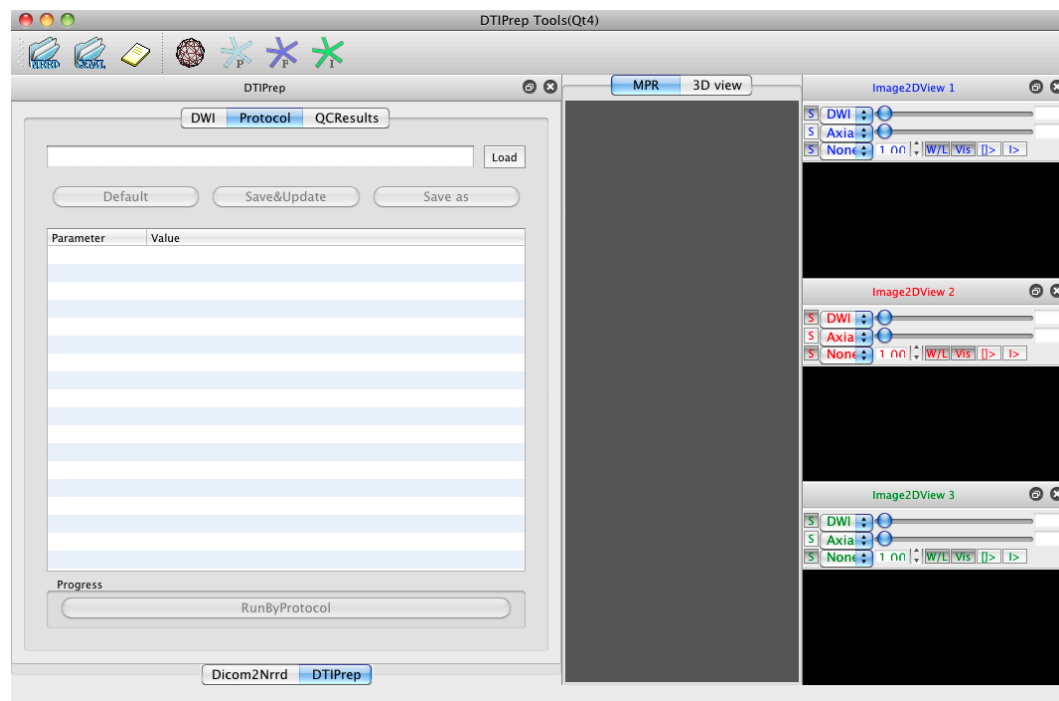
DTIPrep Tools(Qt4)

NRRD XML P F I

DTIPrep

DWI Protocol QCResults

Load

Default Save&Update Save as

| Parameter | Value |
|---|---|
| | |

Progress

RunByProtocol

Dicom2Nrrd DTIPrep

MPR 3D view

Image2DView 1

S DWI
S Axia
S None 1.00 W/L Vis [|> |>

Image2DView 2

S DWI
S Axia
S None 1.00 W/L Vis [|> |>

Image2DView 3

S DWI
S Axia
S None 1.00 W/L Vis [|> |>